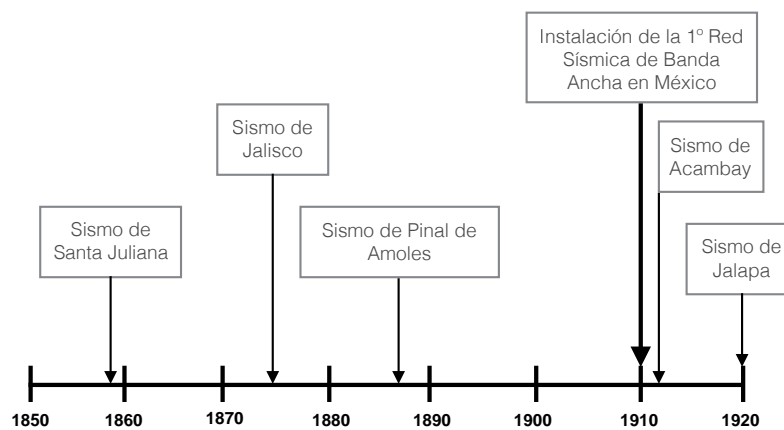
Instalación de la 1º Red Sísmica de Banda Ancha en México

Sismo de Jalisco

Sismo de Acambay

Sismo de Santa Juliana

Sismo de Pinal de Amoles

Sismo de Jalapa

1850 1860 1870 1880 1890 1900 1910 1920